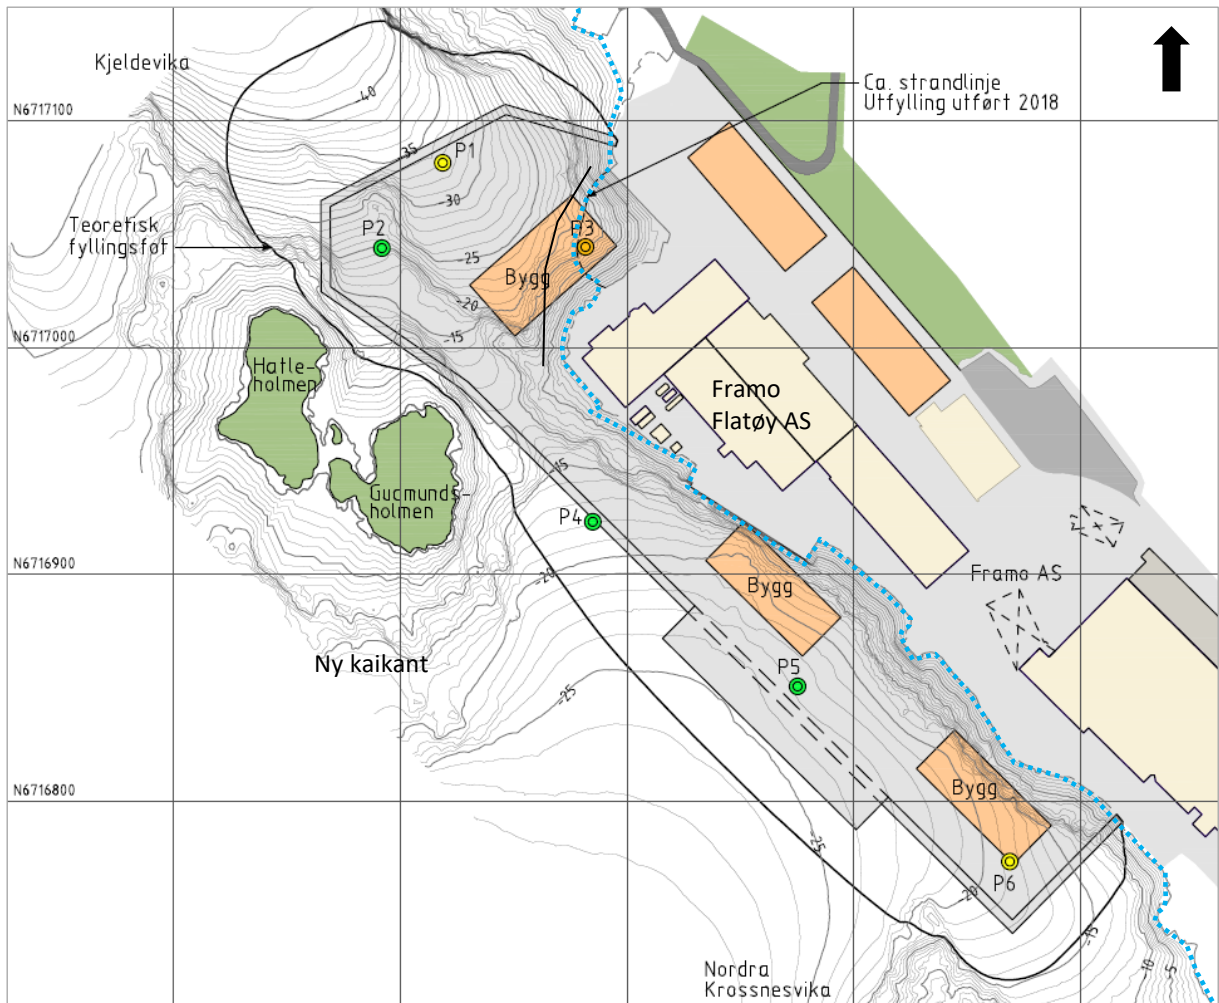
Kjeldevika

N6717100

-40

Ca. strandlinje
Utfylling utført 2018

-35
P1
-30

Teoretisk
fyllingsfot

P2
P3
-25
Bygg
-20
-15

N6717000

Hatleholmen

Framo
Flatøy AS

Gudmundsholmen

-15

P4

N6716900

-20

Bygg

Framo AS

Ny kaikant

P5

-25

N6716800

Bygg

-25

P6

-20

-15

-10

-5

Nordra
Krossnesvika